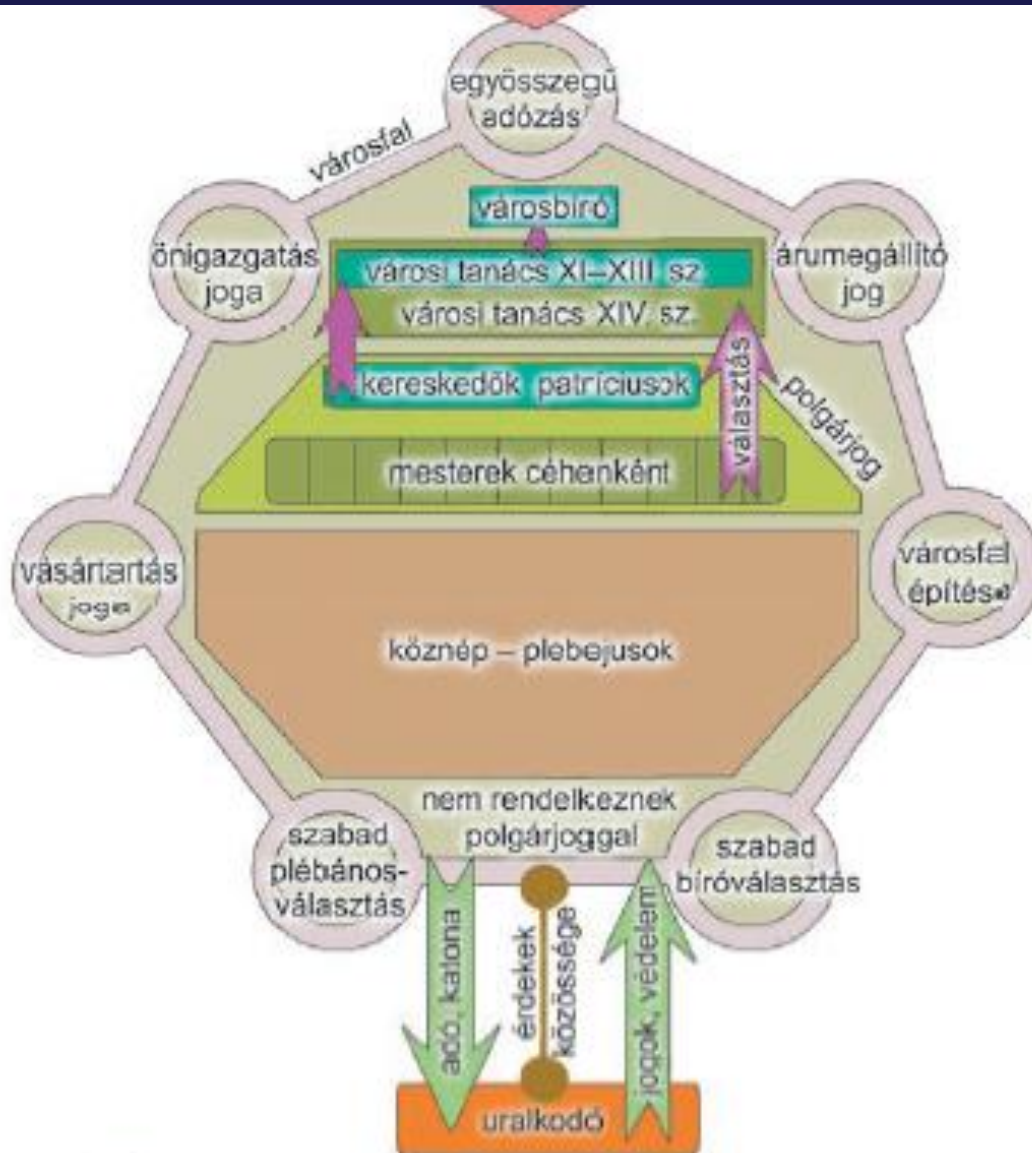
egyösszegű adózás

városfal

városbíró

önigazgatás joga

városi tanács XI–XIII. sz.

városi tanács XIV. sz.

árumegállító jog

kereskedők patríciusok

választás

polgárjog

mesterek céhenként

vásártartás joga

városfal építése

köznép – plebejusok

nem rendelkeznek polgárjoggal

szabad plébános-választás

szabad bíróválasztás

adó, katona

érdekek közössége

jogok, védelem

uralkodó